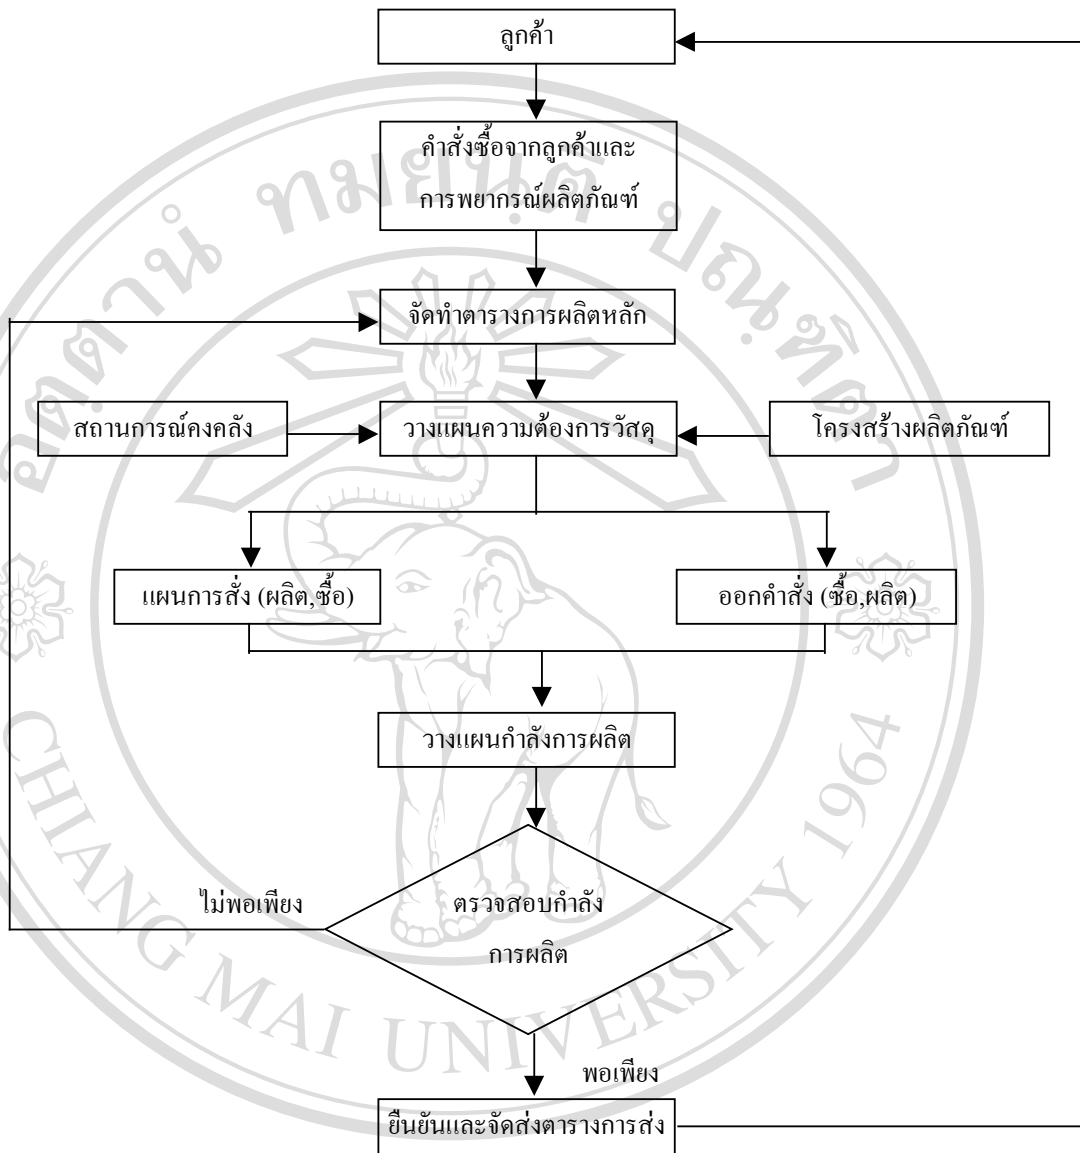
ลูกค้า

คำสั่งซื้อจากลูกค้าและการพยากรณ์ผลิตภัณฑ์

จัดทำตารางการผลิตหลัก

สถานการณ์คงคลัง

วางแผนความต้องการวัสดุ

โครงสร้างผลิตภัณฑ์

แผนการสั่ง (ผลิต,ซื้อ)

ออกคำสั่ง (ซื้อ,ผลิต)

วางแผนกำลังการผลิต

ไม่พอเพียง

ตรวจสอบกำลังการผลิต

พอเพียง

ยืนยันและจัดส่งตารางการส่ง

CHIANG MAI UNIVERSITY 1964